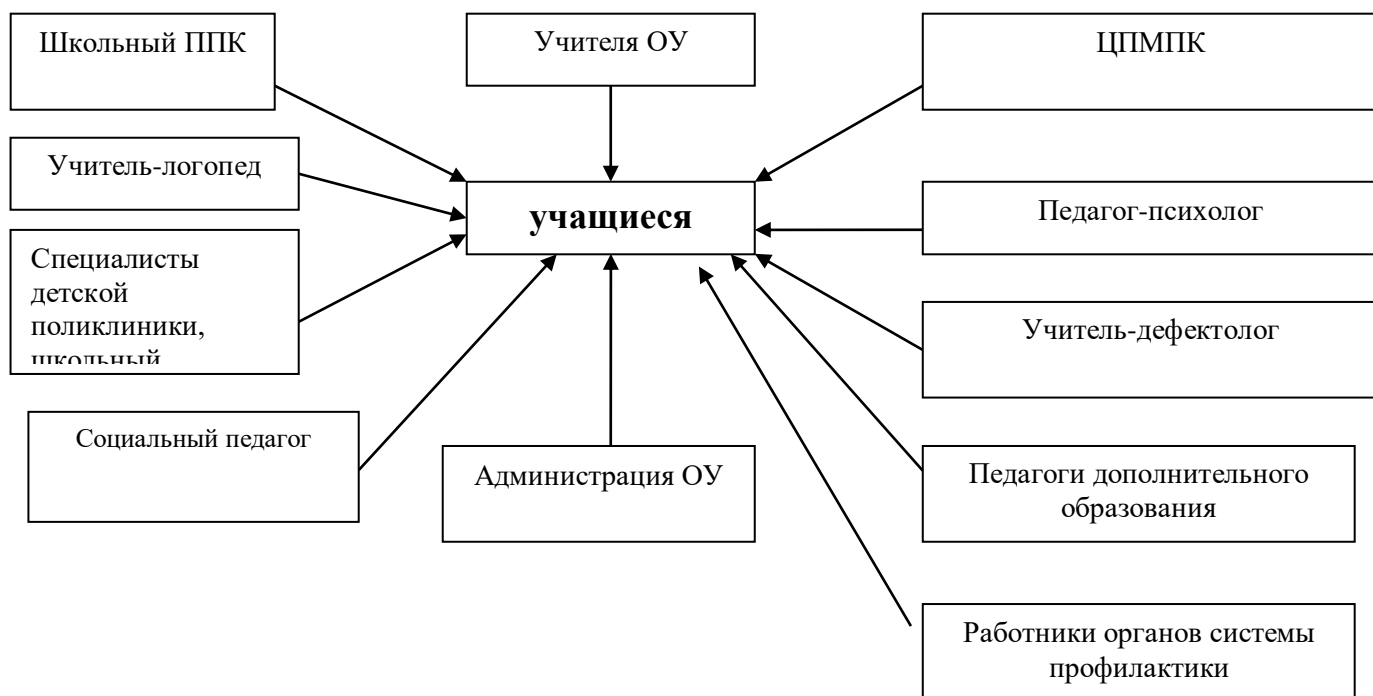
Школьный ППК

Учителя ОУ

ЦПМПК

Учитель-логопед

учащиеся

Педагог-психолог

Специалисты детской поликлиники, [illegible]

Учитель-дефектолог

Социальный педагог

Администрация ОУ

Педагоги дополнительного образования

Работники органов системы профилактики